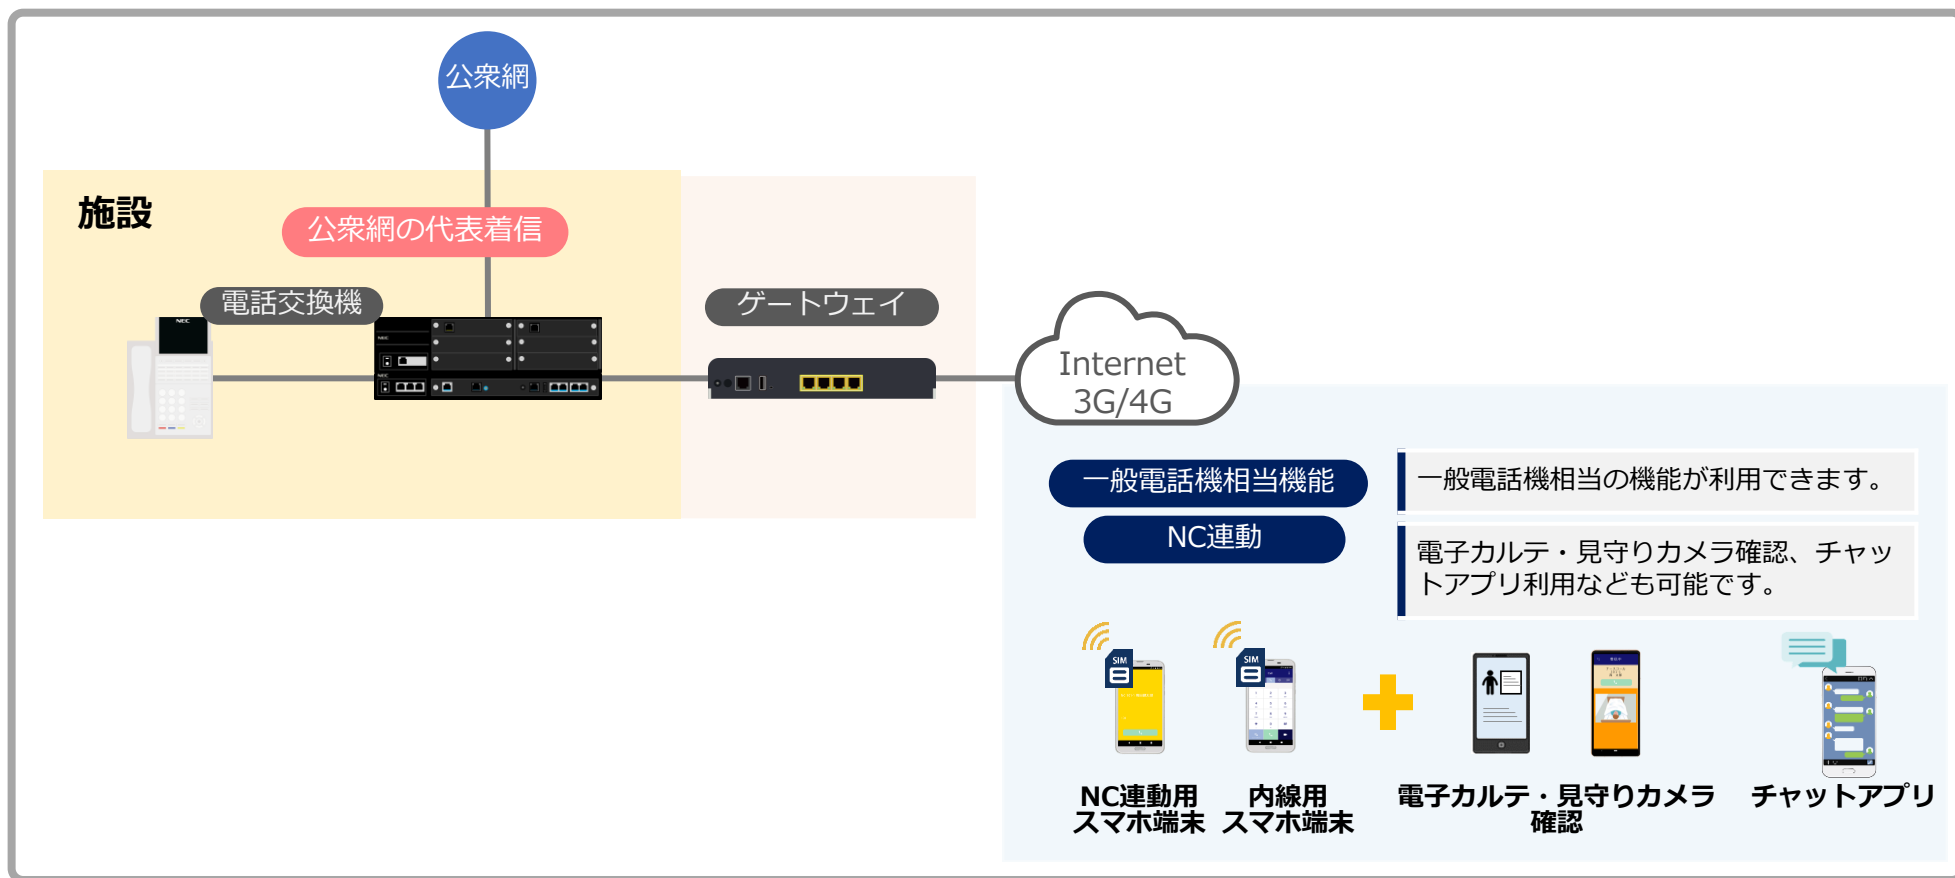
公衆網

施設

公衆網の代表着信

電話交換機

ゲートウェイ

Internet
3G/4G

一般電話機相当機能

一般電話機相当の機能が利用できます。

NC連動

電子カルテ・見守りカメラ確認、チャットアプリ利用なども可能です。

SIM

SIM

NC連動用
スマホ端末

内線用
スマホ端末

電子カルテ・見守りカメラ
確認

チャットアプリ